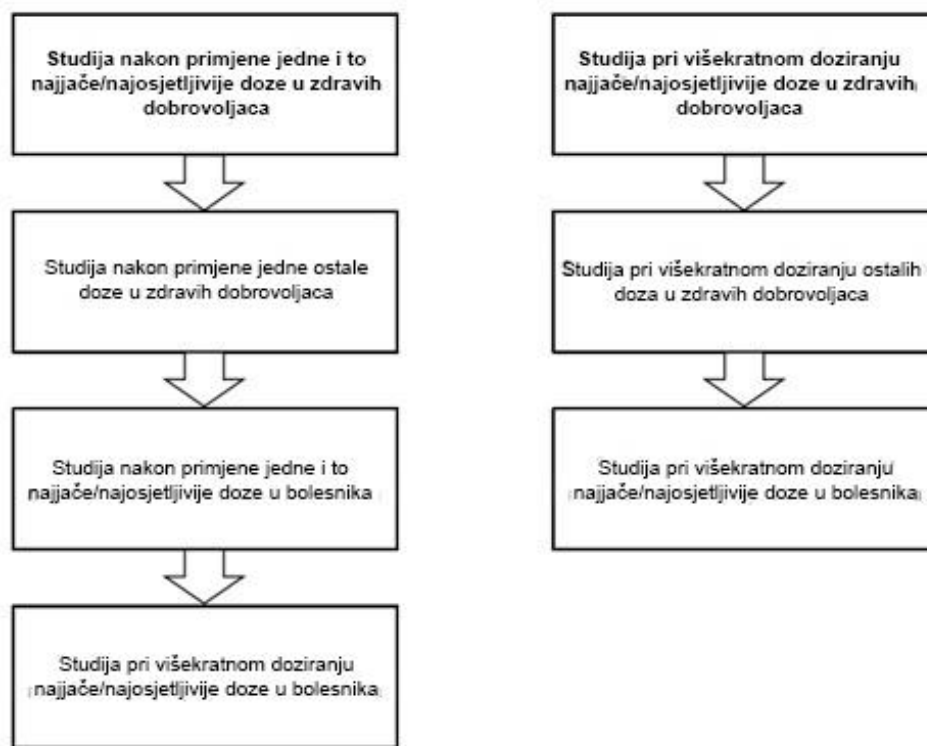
Studija nakon primjene jedne i to najjače/najosjetljivije doze u zdravih dobrovoljaca

Studija nakon primjene jedne ostale doze u zdravih dobrovoljaca

Studija nakon primjene jedne i to najjače/najosjetljivije doze u bolesnika

Studija pri višekratnom doziranju najjače/najosjetljivije doze u bolesnika

Studija pri višekratnom doziranju najjače/najosjetljivije doze u zdravih dobrovoljaca

Studija pri višekratnom doziranju ostalih doza u zdravih dobrovoljaca

Studija pri višekratnom doziranju najjače/najosjetljivije doze u bolesnika